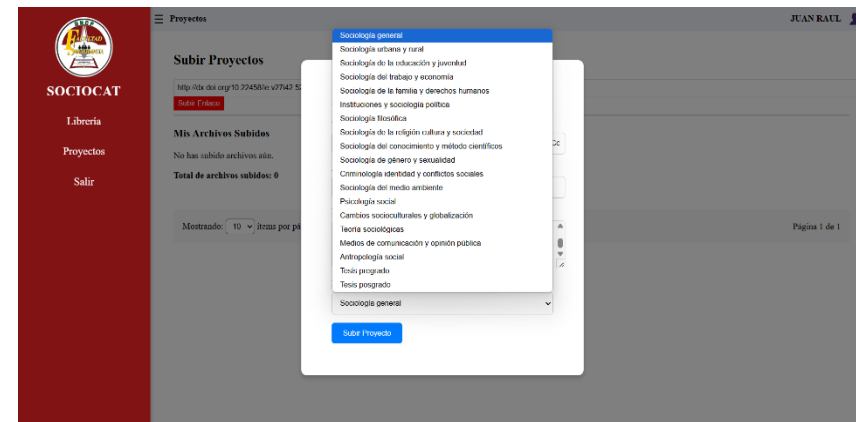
SOCIOCAT

Libreria

Proyectos

Salir

☰ Proyectos

JUAN RAUL

Subir Proyectos

http://dx.doi.org/10.22458/ie.v27i42 5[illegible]

Subir Enlace

Mis Archivos Subidos

No has subido archivos aún.

Total de archivos subidos: 0

Mostrando: 10 items por pá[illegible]

Página 1 de 1

Sociología general
Sociología urbana y rural
Sociología de la educación y juventud
Sociología del trabajo y economía
Sociología de la familia y derechos humanos
Instituciones y sociología política
Sociología filosófica
Sociología de la religión cultura y sociedad
Sociología del conocimiento y método científicos
Sociología de género y sexualidad
Criminología identidad y conflictos sociales
Sociología del medio ambiente
Psicología social
Cambios socioculturales y globalización
Teoría sociológicas
Medios de comunicación y opinión pública
Antropología social
Tesis pregrado
Tesis posgrado

Sociología general

Subir Proyecto